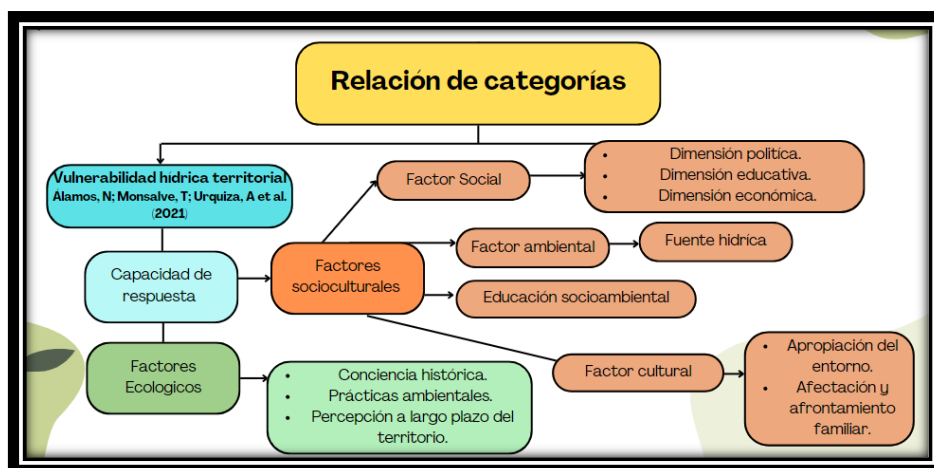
Relación de categorías

Vulnerabilidad hídrica territorial
Alamos, N; Monsalve, T; Urquiza, A et al. (2021)

Capacidad de respuesta

Factores Ecologicos

Factores socioculturales

Factor Social

- Dimensión política.
- Dimensión educativa.
- Dimensión económica.

Factor ambiental

Fuente hídrica

Educación socioambiental

Factor cultural

- Apropiación del entorno.
- Afectación y afrontamiento familiar.

- Conciencia histórica.
- Prácticas ambientales.
- Percepción a largo plazo del territorio.